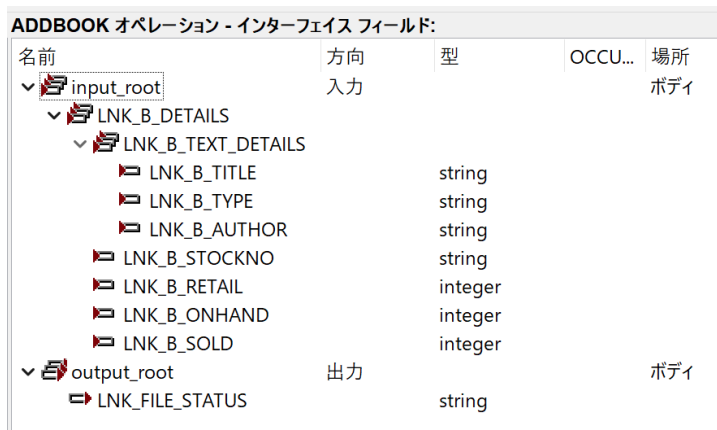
ADDBOOK オペレーション - インターフェイス フィールド:

| 名前 | 方向 | 型 | OCCU... | 場所 |
|---|---|---|---|---|
| input_root | 入力 | | | ボディ |
| LNK_B_DETAILS | | | | |
| LNK_B_TEXT_DETAILS | | | | |
| LNK_B_TITLE | | string | | |
| LNK_B_TYPE | | string | | |
| LNK_B_AUTHOR | | string | | |
| LNK_B_STOCKNO | | string | | |
| LNK_B_RETAIL | | integer | | |
| LNK_B_ONHAND | | integer | | |
| LNK_B_SOLD | | integer | | |
| output_root | 出力 | | | ボディ |
| LNK_FILE_STATUS | | string | | |